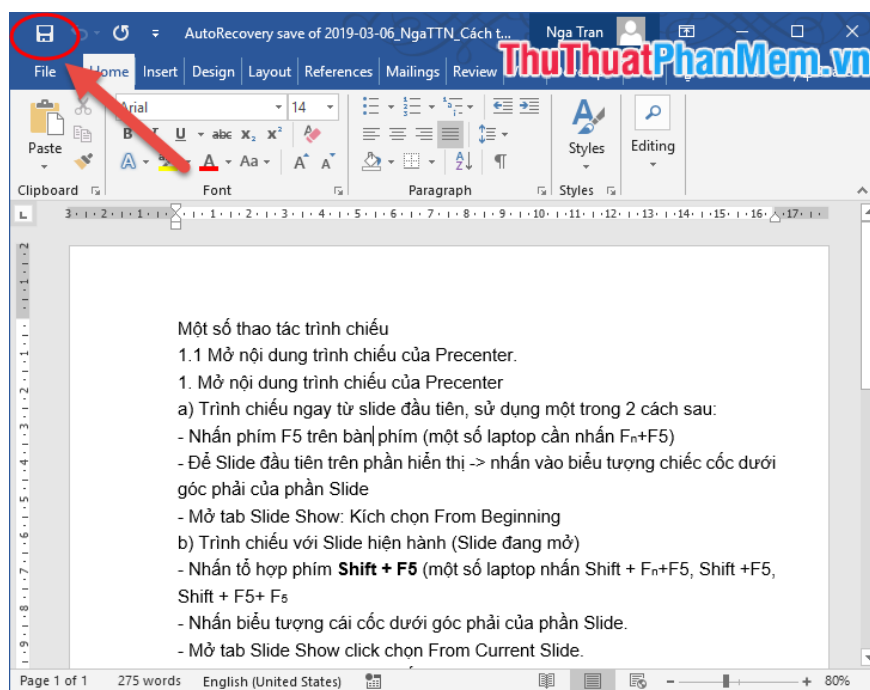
AutoRecovery save of 2019-03-06_NgaTTN_Cách t... Nga Tran

ThuThuatPhanMem.vn

File Home Insert Design Layout References Mailings Review

Arial 14

B I U abc $x_2$ $x^2$

A Aa A A

Paste

Clipboard Font Paragraph Styles

Styles Editing

Một số thao tác trình chiếu

1.1 Mở nội dung trình chiếu của Precenter.

1. Mở nội dung trình chiếu của Precenter

a) Trình chiếu ngay từ slide đầu tiên, sử dụng một trong 2 cách sau:

- Nhấn phím F5 trên bàn phím (một số laptop cần nhấn $F_n$+F5)

- Để Slide đầu tiên trên phần hiển thị -> nhấn vào biểu tượng chiếc cốc dưới góc phải của phần Slide

- Mở tab Slide Show: Kích chọn From Beginning

b) Trình chiếu với Slide hiện hành (Slide đang mở)

- Nhấn tổ hợp phím **Shift + F5** (một số laptop nhấn Shift + $F_n$+F5, Shift +F5, Shift + F5+ $F_5$

- Nhấn biểu tượng cái cốc dưới góc phải của phần Slide.

- Mở tab Slide Show click chọn From Current Slide.

Page 1 of 1 275 words English (United States) 80%